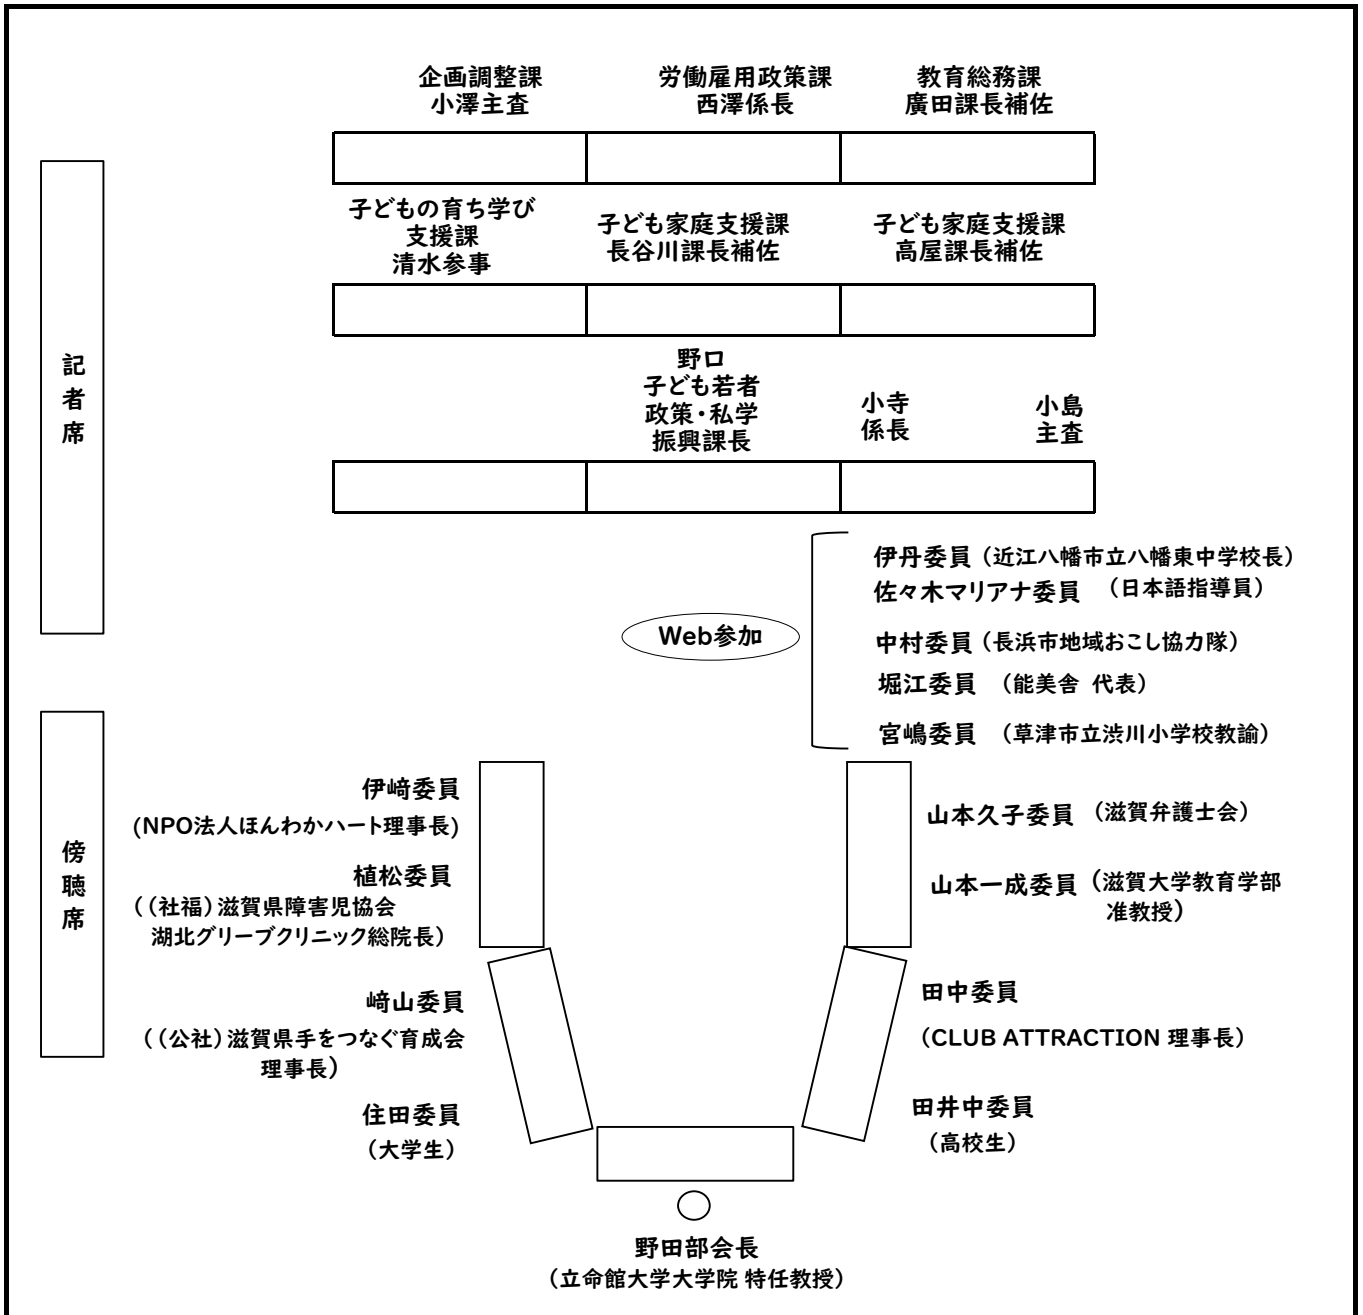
企画調整課
小澤主査

労働雇用政策課
西澤係長

教育総務課
廣田課長補佐

子どもの育ち学び
支援課
清水参事

子ども家庭支援課
長谷川課長補佐

子ども家庭支援課
高屋課長補佐

野口
子ども若者
政策・私学
振興課長

小寺
係長

小島
主査

記者席

Web参加

伊丹委員（近江八幡市立八幡東中学校長）
佐々木マリアナ委員　（日本語指導員）
中村委員（長浜市地域おこし協力隊）
堀江委員　（能美舎 代表）
宮嶋委員　（草津市立渋川小学校教諭）

傍聴席

伊崎委員
(NPO法人ほんわかハート理事長)

植松委員
((社福)滋賀県障害児協会
湖北グリーブクリニック総院長)

﨑山委員
((公社)滋賀県手をつなぐ育成会
理事長)

住田委員
(大学生)

山本久子委員（滋賀弁護士会）

山本一成委員（滋賀大学教育学部
准教授）

田中委員
(CLUB ATTRACTION 理事長)

田井中委員
(高校生)

野田部会長
(立命館大学大学院 特任教授)